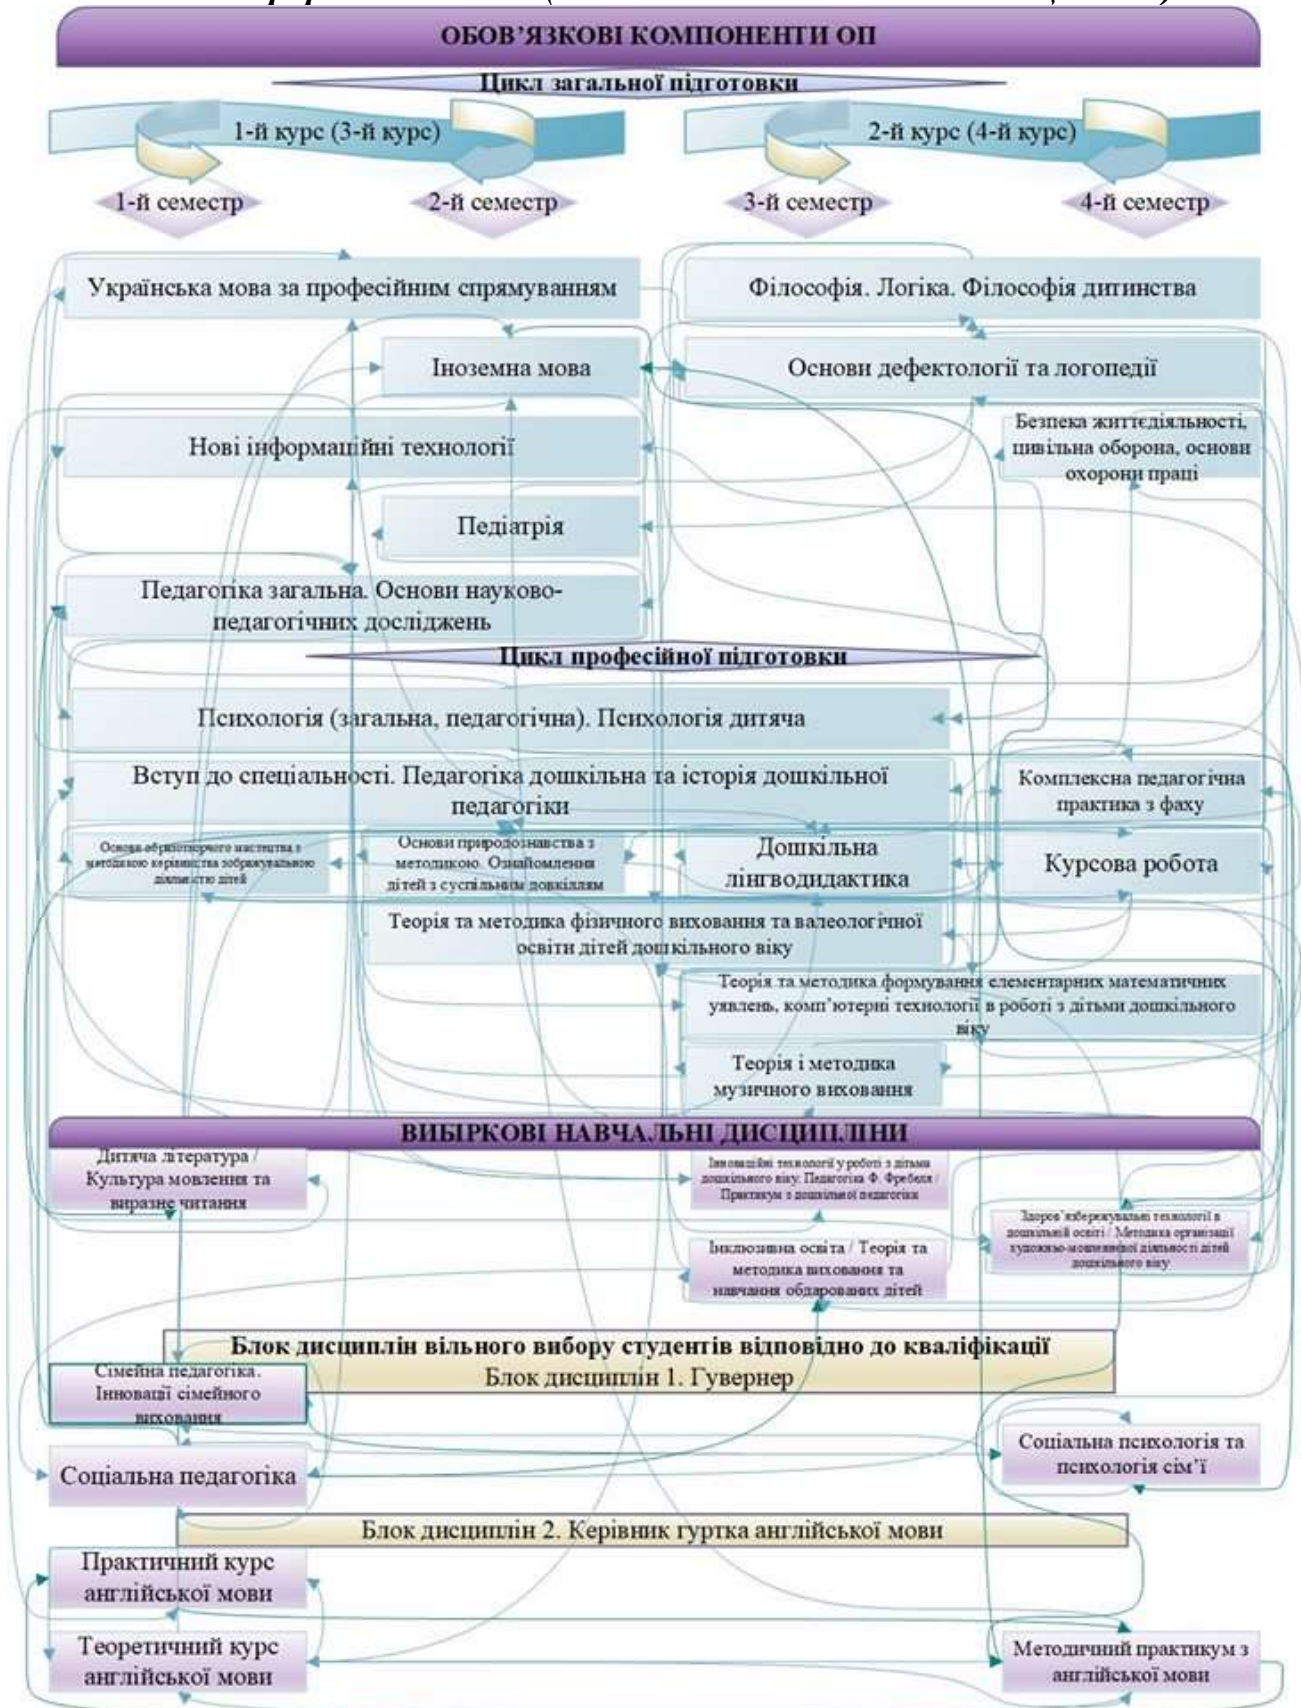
ОБОВ'ЯЗКОВІ КОМПОНЕНТИ ОП

Цикл загальної підготовки

1-й курс (3-й курс)

2-й курс (4-й курс)

1-й семестр

2-й семестр

3-й семестр

4-й семестр

Українська мова за професійним спрямуванням

Філософія. Логіка. Філософія дитинства

Іноземна мова

Основи дефектології та логопедії

Нові інформаційні технології

Безпека життєдіяльності, цивільна оборона, основи охорони праці

Педіатрія

Педагогіка загальна. Основи науково-педагогічних досліджень

Цикл професійної підготовки

Психологія (загальна, педагогічна). Психологія дитяча

Вступ до спеціальності. Педагогіка дошкільна та історія дошкільної педагогіки

Комплексна педагогічна практика з фаху

Основи образотворчого мистецтва з методикою керівництва зображувальною діяльністю дітей

Основи природознавства з методикою. Ознайомлення дітей з суспільним довкіллям

Дошкільна лінгводидактика

Курсова робота

Теорія та методика фізичного виховання та валеологічної освіти дітей дошкільного віку

Теорія та методика формування елементарних математичних уявлень, комп'ютерні технології в роботі з дітьми дошкільного віку

Теорія і методика музичного виховання

ВИБІРКОВІ НАВЧАЛЬНІ ДИСЦИПЛІНИ

Дитяча література / Культура мовлення та виразне читання

Інноваційні технології у роботі з дітьми дошкільного віку. Педагогіка Ф. Фребеля / Практикум з дошкільної педагогіки

Здоров'язбережувальні технології в дошкільній освіті / Методика організації художньо-мовленнєвої діяльності дітей дошкільного віку

Інклюзивна освіта / Теорія та методика виховання та навчання обдарованих дітей

Блок дисциплін вільного вибору студентів відповідно до кваліфікації

Блок дисциплін 1. Гувернер

Сімейна педагогіка. Інновації сімейного виховання

Соціальна психологія та психологія сім'ї

Соціальна педагогіка

Блок дисциплін 2. Керівник гуртка англійської мови

Практичний курс англійської мови

Теоретичний курс англійської мови

Методичний практикум з англійської мови